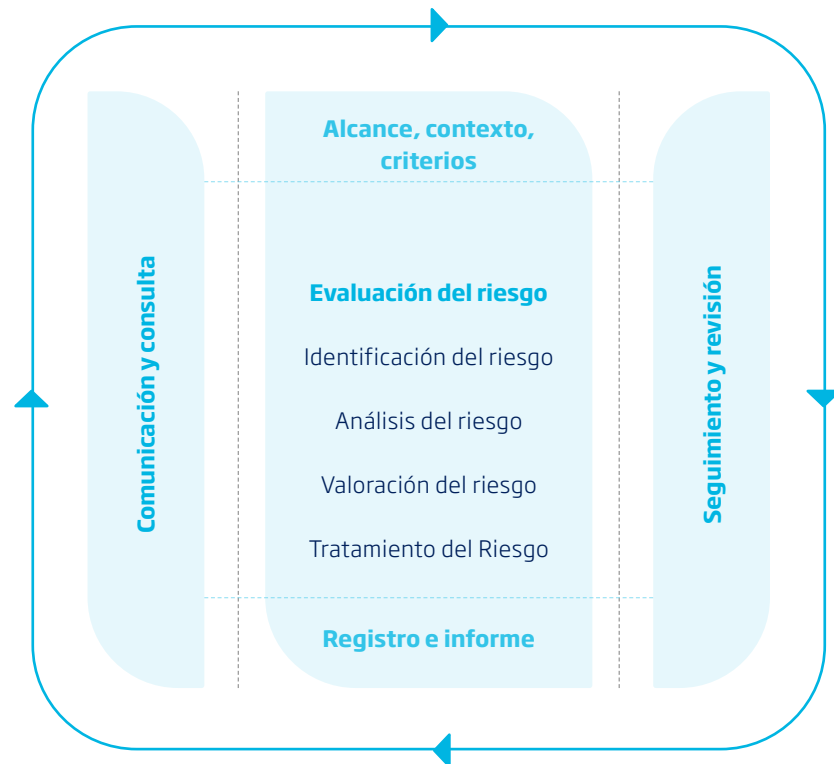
Comunicación y consulta

Alcance, contexto, criterios

Evaluación del riesgo

Identificación del riesgo

Análisis del riesgo

Valoración del riesgo

Tratamiento del Riesgo

Registro e informe

Seguimiento y revisión